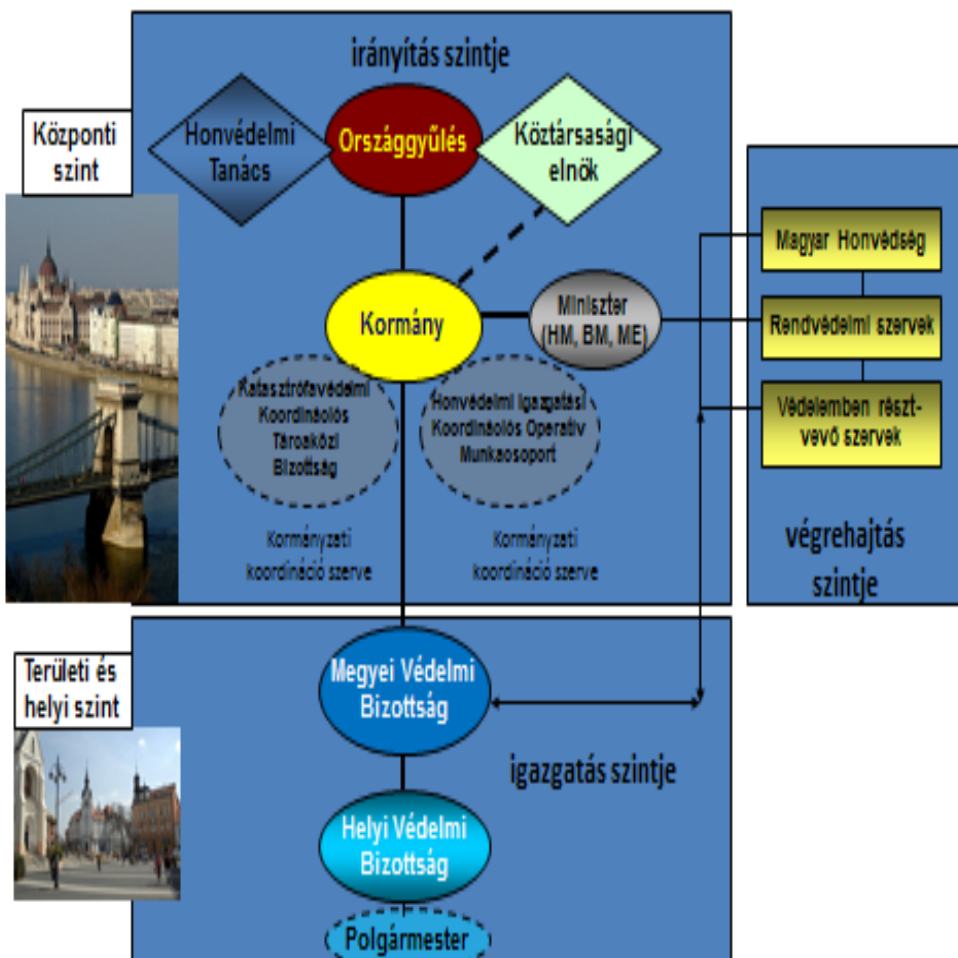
irányítás szintje

Központi szint

Honvédelmi Tanács

Országgyűlés

Köztársasági elnök

Magyar Honvédség

Kormány

Miniszter (HM, BM, ME)

Rendvédelmi szervek

Katasztrófavédelmi Koordinációs Tárcaközi Bizottság

Honvédelmi igazgatási Koordinációs Operatív Munkacsoport

Védelemben résztvevő szervek

Kormányzati koordináció szerve

Kormányzati koordináció szerve

végrehajtás szintje

Területi és helyi szint

Megyei Védelmi Bizottság

igazgatás szintje

Helyi Védelmi Bizottság

Polgármester